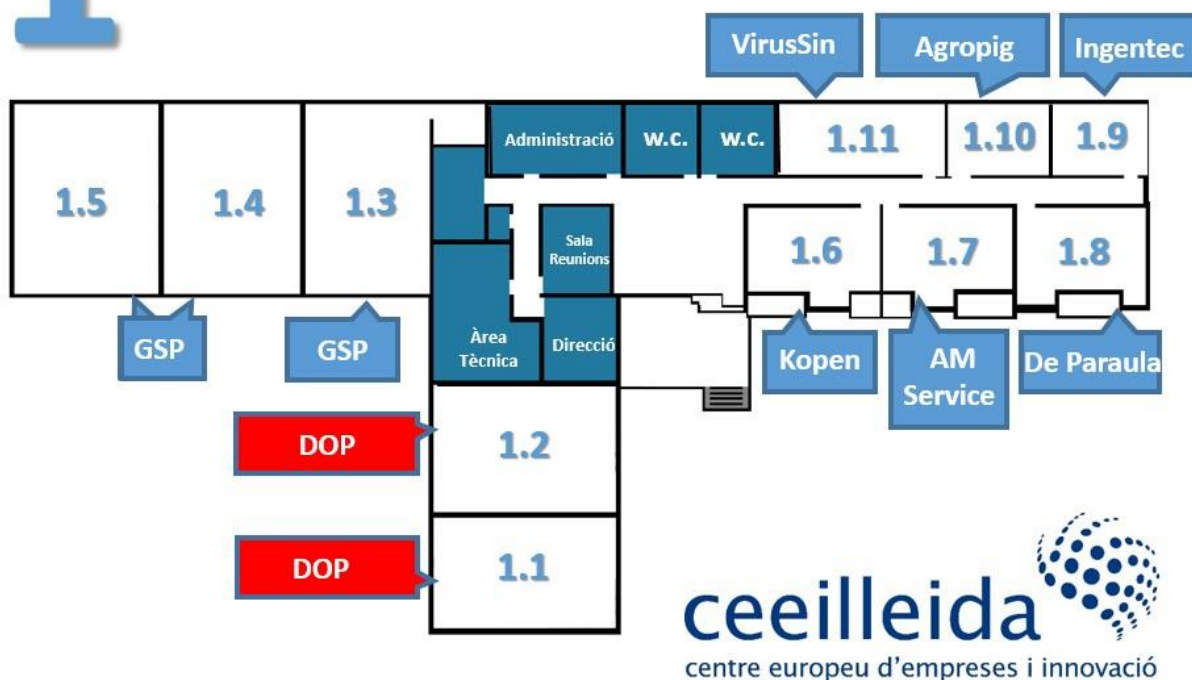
VirusSin

Agropig

Ingentec

Administració

W.C.

W.C.

1.11

1.10

1.9

1.5

1.4

1.3

Sala Reunions

1.6

1.7

1.8

GSP

GSP

Àrea Tècnica

Direcció

Kopen

AM Service

De Paraula

DOP

1.2

DOP

1.1

ceeilleida

centre europeu d'empreses i innovació